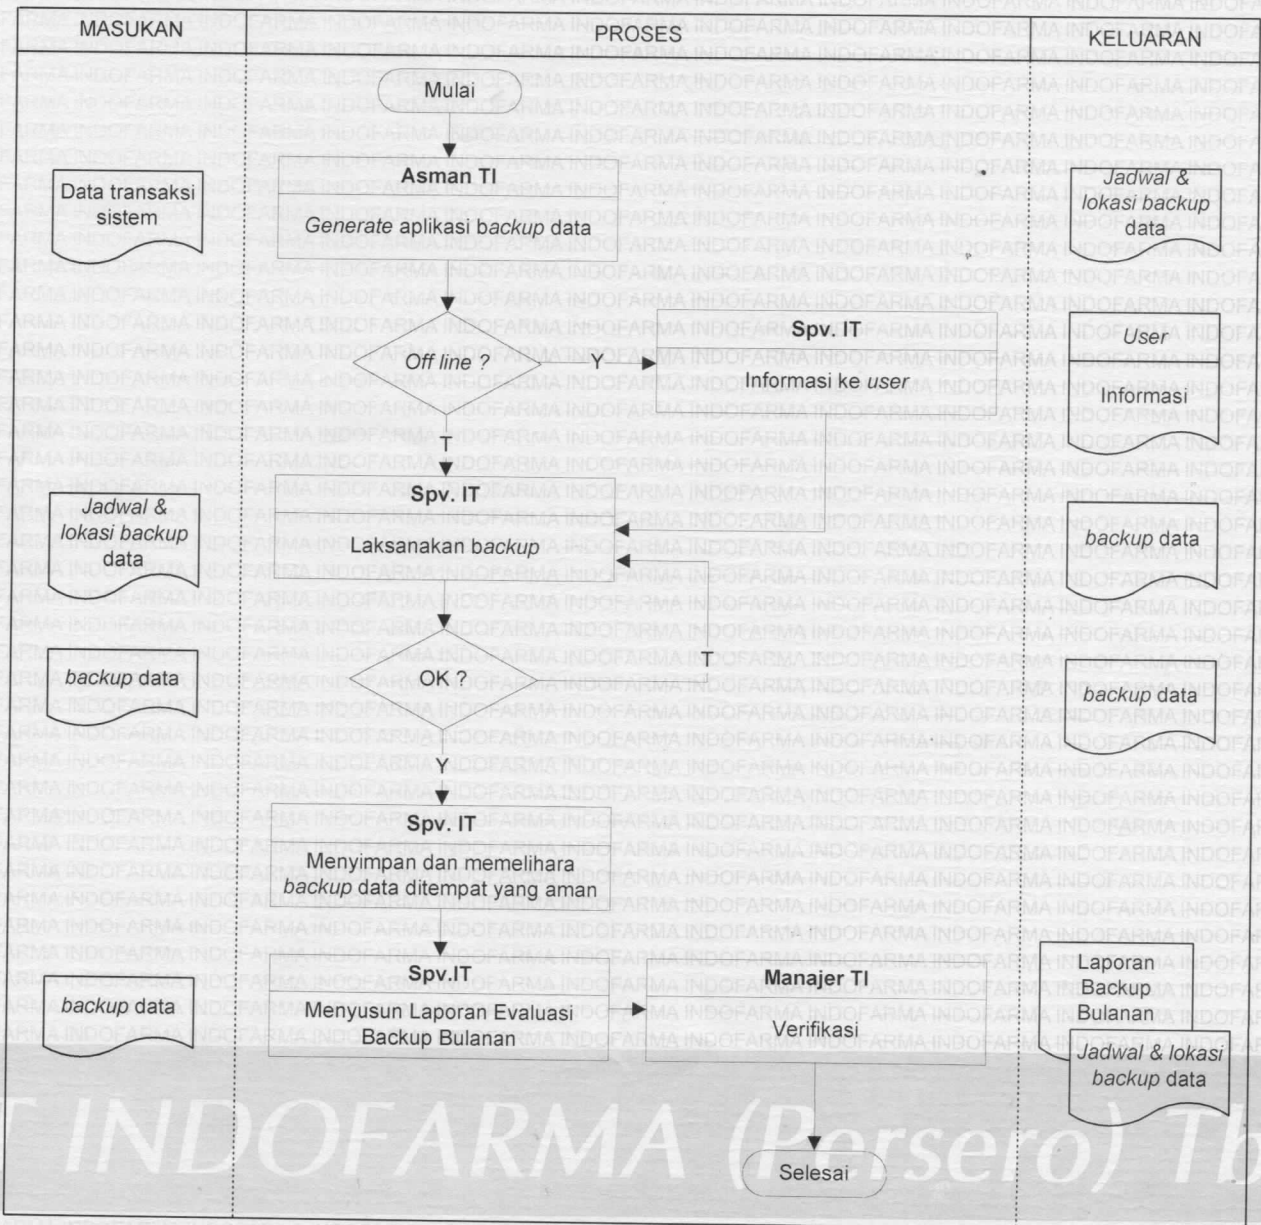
MASUKAN

PROSES

KELUARAN

Mulai

Data transaksi sistem

Asman TI

Generate aplikasi backup data

Jadwal & lokasi backup data

Off line ?

Y

Spv. IT

Informasi ke user

User

Informasi

T

Spv. IT

Laksanakan backup

Jadwal & lokasi backup data

backup data

OK ?

T

backup data

backup data

Y

Spv. IT

Menyimpan dan memelihara backup data ditempat yang aman

Spv.IT

Menyusun Laporan Evaluasi Backup Bulanan

Manajer TI

Verifikasi

backup data

Laporan Backup Bulanan

Jadwal & lokasi backup data

Selesai

INDOFARMA (Persero) Tb